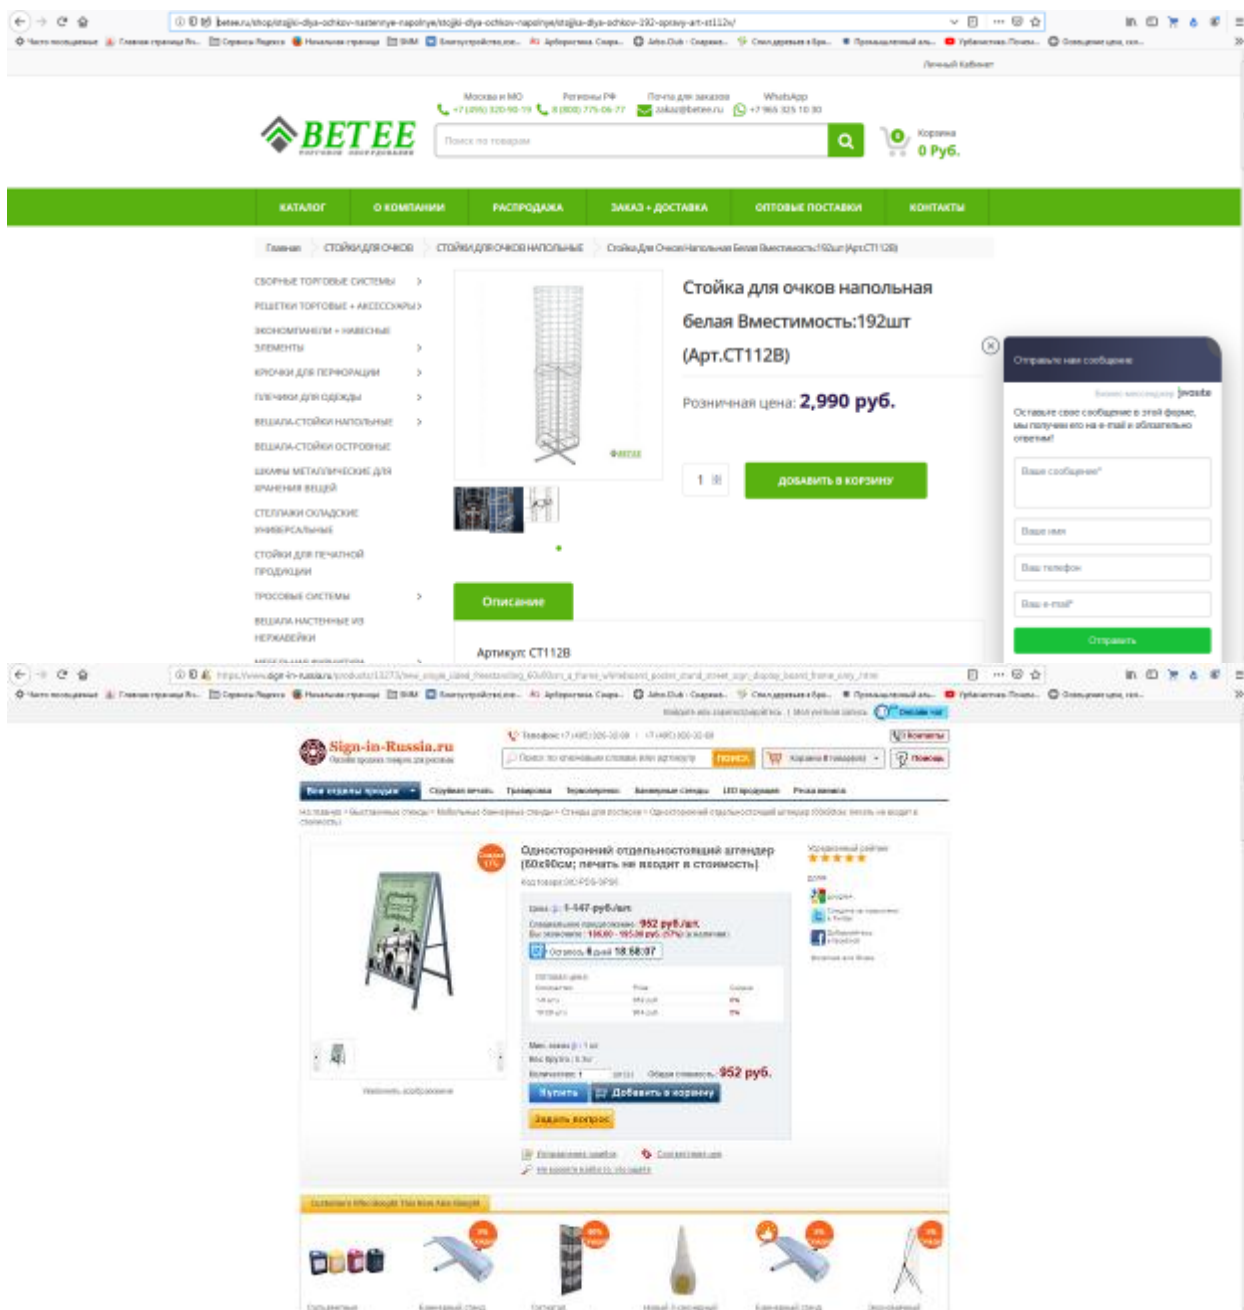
betee.ru/shop/stojki-dlya-ochkov-nastennye-napolnye/stojki-dlya-ochkov-napolnye/stojka-dlya-ochkov-192-opravy-art-st112v/

Личный Кабинет

Москва и МО +7 (495) 320-90-19
Регионы РФ 8 (800) 775-06-77
Почта для заказов zakaz@betee.ru
WhatsApp +7 965 325 10 30

BETEE
ТОРГОВОЕ ОБОРУДОВАНИЕ

Поиск по товарам

0
Корзина
0 Руб.

КАТАЛОГ | О КОМПАНИИ | РАСПРОДАЖА | ЗАКАЗ + ДОСТАВКА | ОПТОВЫЕ ПОСТАВКИ | КОНТАКТЫ

Главная > СТОЙКИ ДЛЯ ОЧКОВ > СТОЙКИ ДЛЯ ОЧКОВ НАПОЛЬНЫЕ > Стойка Для Очков Напольная Белая Вместимость:192шт (Арт.СТ112В)

СБОРНЫЕ ТОРГОВЫЕ СИСТЕМЫ
РЕШЕТКИ ТОРГОВЫЕ + АКСЕССУАРЫ
ЭКОНОМПАНЕЛИ + НАВЕСНЫЕ ЭЛЕМЕНТЫ
КРЮЧКИ ДЛЯ ПЕРФОРАЦИИ
ПЛЕЧИКИ ДЛЯ ОДЕЖДЫ
ВЕШАЛА-СТОЙКИ НАПОЛЬНЫЕ
ВЕШАЛА-СТОЙКИ ОСТРОВНЫЕ
ШКАФЫ МЕТАЛЛИЧЕСКИЕ ДЛЯ ХРАНЕНИЯ ВЕЩЕЙ
СТЕЛЛАЖИ СКЛАДСКИЕ УНИВЕРСАЛЬНЫЕ
СТОЙКИ ДЛЯ ПЕЧАТНОЙ ПРОДУКЦИИ
ТРОСОВЫЕ СИСТЕМЫ
ВЕШАЛА НАСТЕННЫЕ ИЗ НЕРЖАВЕЙКИ

Стойка для очков напольная белая Вместимость:192шт (Арт.СТ112В)

Розничная цена: 2,990 руб.

1
ДОБАВИТЬ В КОРЗИНУ

Описание

Артикул: СТ112В

Отправьте нам сообщение
jivosite
Оставьте свое сообщение в этой форме, мы получим его на e-mail и обязательно ответим!
Ваше сообщение*
Ваше имя
Ваш телефон
Ваш e-mail*
Отправить

https://www.sign-in-russia.ru/products/13273/new_single_sided_freestanding_60x80cm_a_frame_whiteboard_poster_stand_street_sign_display_board_frame_only_.html

Онлайн чат

Sign-in-Russia.ru

Телефон: +7 (495) 320-32-09 | +7 (495) 320-32-09
Контакты
Поиск по ключевым словам или артикулу
ПОИСК
Корзина 0 товар(ов)
Помощь

Все отделы продаж | Струйная печать | Трафаретная | Термопрессы | Баннерные стенды | LED продукция | Резка винила

Односторонний отдельностоящий штендер (60x80см; печать не входит в стоимость)

Код товара: SKC-PSS-SP8

Цена: 1 147 руб./шт.
Специальное предложение: 952 руб./шт.

Осталось: 0 дней 18:58:07

Оптовая цена

Мин. заказ: 1 шт
Количество: 1
Общая стоимость: 952 руб.

Купить
Добавить в корзину
Задать вопрос